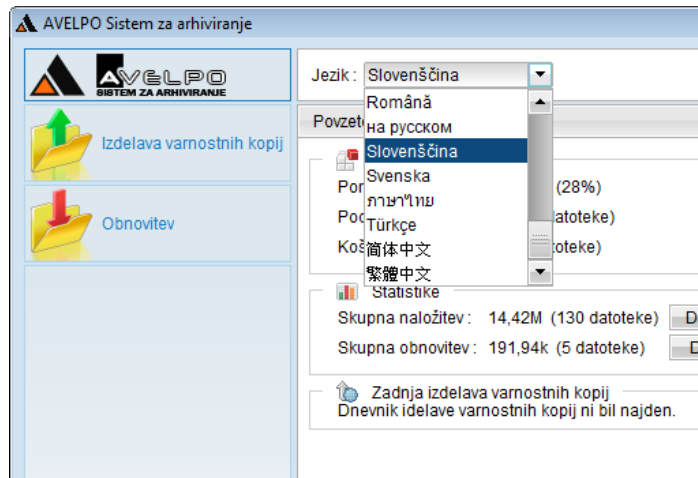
AVELPO Sistem za arhiviranje

AVELPO
SISTEM ZA ARHIVIRANJE

Izdelava varnostnih kopij

Obnovitev

Jezik : Slovenščina

Română
на русском
Slovenščina
Svenska
ภาษาไทย
Türkçe
简体中文
繁體中文

Povzet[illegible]

Por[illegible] (28%)
Poc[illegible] datoteke)
Koš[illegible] toteke)

Statistike
Skupna naložitev : 14,42M (130 datoteke) D
Skupna obnovitev : 191,94k (5 datoteke) D

Zadnja izdelava varnostnih kopij
Dnevnik idelave varnostnih kopij ni bil najden.